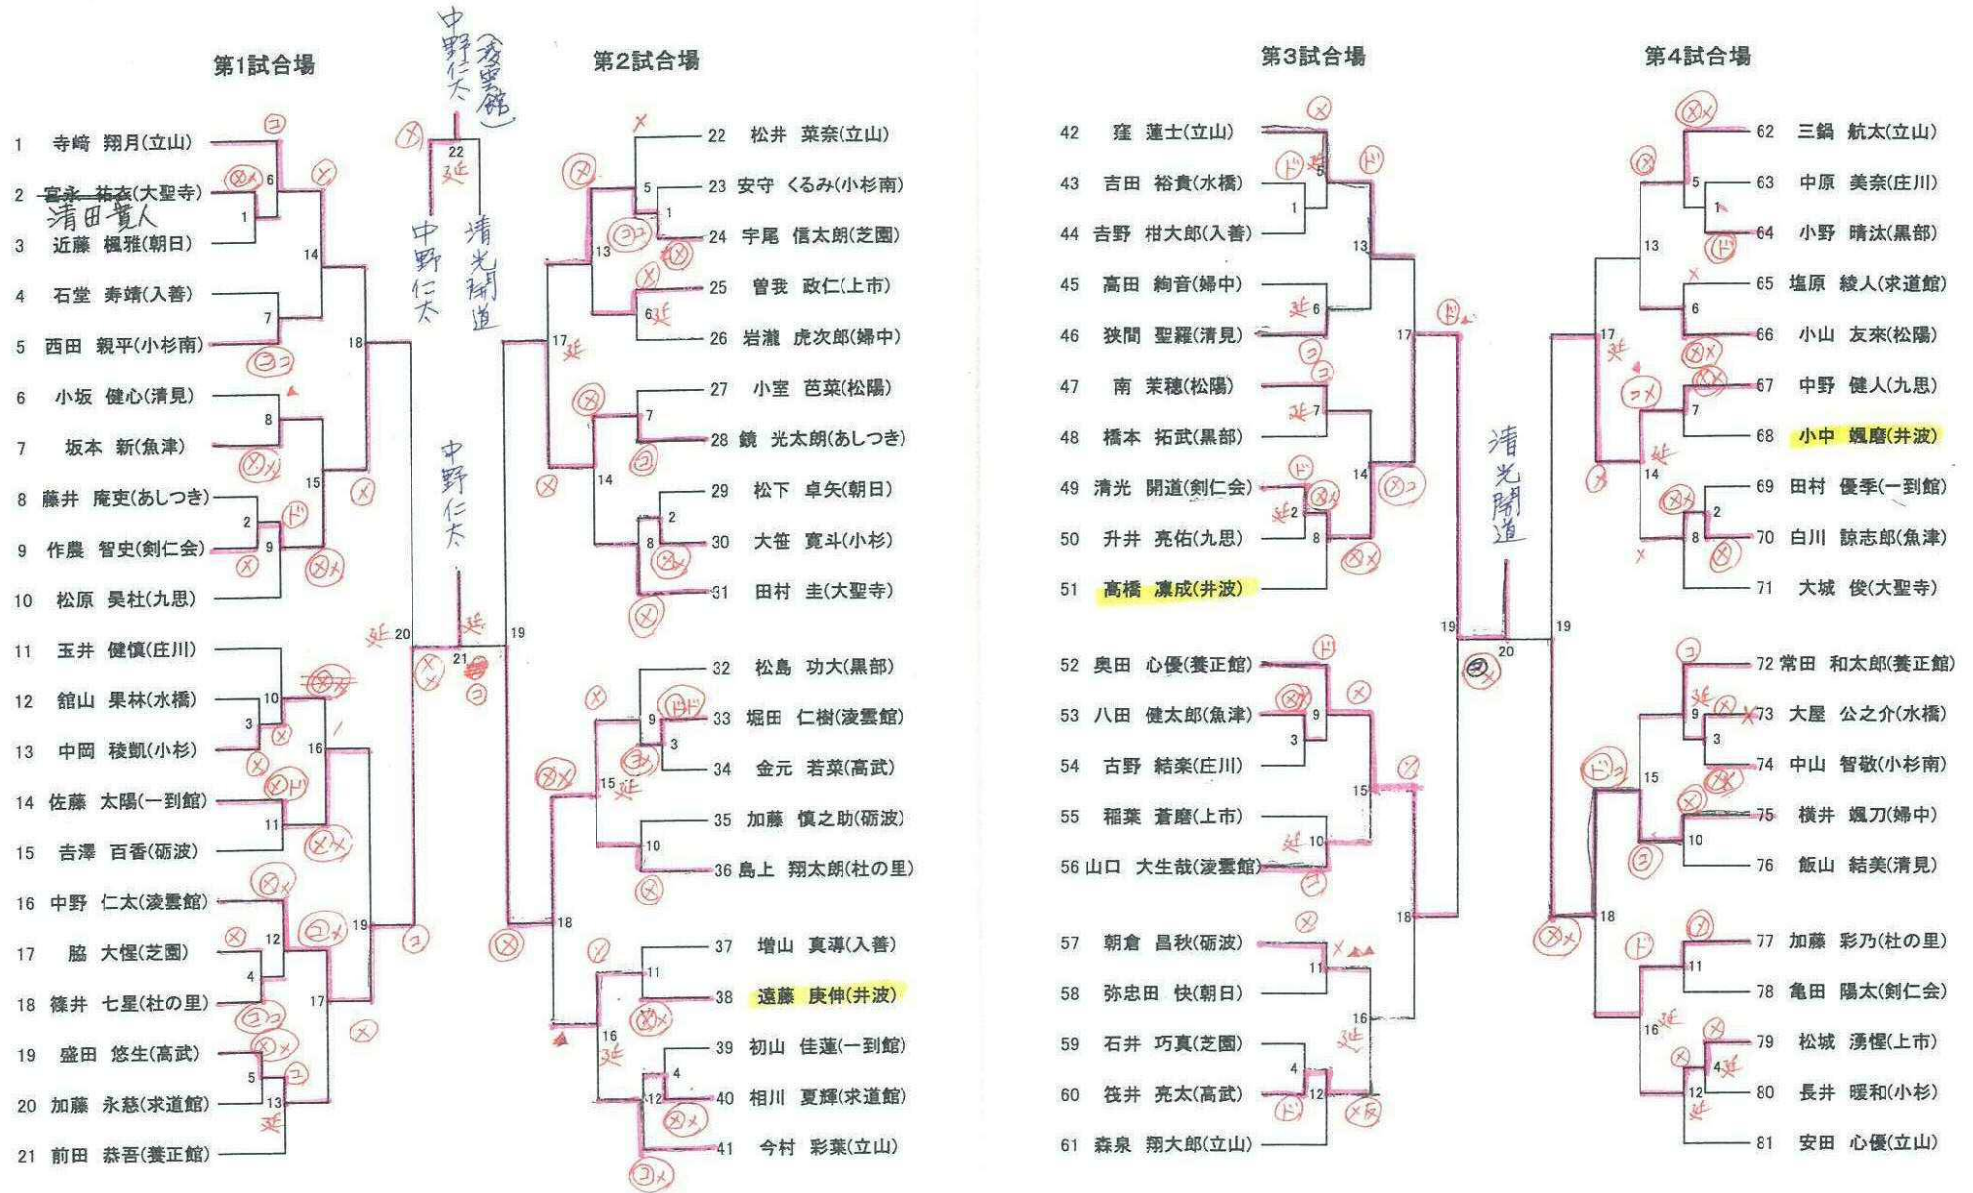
第1試合場

1 寺﨑 翔月(立山)
2 富永 祐衣(大聖寺)
清田貴人
3 近藤 楓雅(朝日)
4 石堂 寿靖(入善)
5 西田 親平(小杉南)
6 小坂 健心(清見)
7 坂本 新(魚津)
8 藤井 庵吏(あしつき)
9 作農 智史(剣仁会)
10 松原 昊杜(九思)
11 玉井 健慎(庄川)
12 舘山 果林(水橋)
13 中岡 稜凱(小杉)
14 佐藤 太陽(一到館)
15 吉澤 百香(砺波)
16 中野 仁太(淩雲館)
17 脇 大惺(芝園)
18 篠井 七星(杜の里)
19 盛田 悠生(高武)
20 加藤 永慈(求道館)
21 前田 恭吾(養正館)

中野仁太(凌雲館)
中野仁太
清光開道
中野仁太

第2試合場

22 松井 菜奈(立山)
23 安守 くるみ(小杉南)
24 宇尾 信太朗(芝園)
25 曽我 政仁(上市)
26 岩瀧 虎次郎(婦中)
27 小室 芭菜(松陽)
28 鏡 光太朗(あしつき)
29 松下 卓矢(朝日)
30 大笹 寛斗(小杉)
31 田村 圭(大聖寺)
32 松島 功大(黒部)
33 堀田 仁樹(淩雲館)
34 金元 若菜(高武)
35 加藤 慎之助(砺波)
36 島上 翔太朗(杜の里)
37 増山 真導(入善)
38 遠藤 庚伸(井波)
39 初山 佳蓮(一到館)
40 相川 夏輝(求道館)
41 今村 彩葉(立山)

第3試合場

42 窪 蓮士(立山)
43 吉田 裕貴(水橋)
44 吉野 柑太郎(入善)
45 高田 絢音(婦中)
46 狭間 聖羅(清見)
47 南 茉穂(松陽)
48 橋本 拓武(黒部)
49 清光 開道(剣仁会)
50 升井 亮佑(九思)
51 高橋 凛成(井波)
52 奥田 心優(養正館)
53 八田 健太郎(魚津)
54 古野 結楽(庄川)
55 稲葉 蒼磨(上市)
56 山口 大生哉(淩雲館)
57 朝倉 昌秋(砺波)
58 弥忠田 快(朝日)
59 石井 巧真(芝園)
60 筏井 亮太(高武)
61 森泉 翔大郎(立山)

清光開道

第4試合場

62 三鍋 航太(立山)
63 中原 美奈(庄川)
64 小野 晴汰(黒部)
65 塩原 綾人(求道館)
66 小山 友來(松陽)
67 中野 健人(九思)
68 小中 颯磨(井波)
69 田村 優季(一到館)
70 白川 諒志郎(魚津)
71 大城 俊(大聖寺)
72 常田 和太郎(養正館)
73 大屋 公之介(水橋)
74 中山 智敬(小杉南)
75 横井 颯刀(婦中)
76 飯山 結美(清見)
77 加藤 彩乃(杜の里)
78 亀田 陽太(剣仁会)
79 松城 湧惺(上市)
80 長井 暖和(小杉)
81 安田 心優(立山)